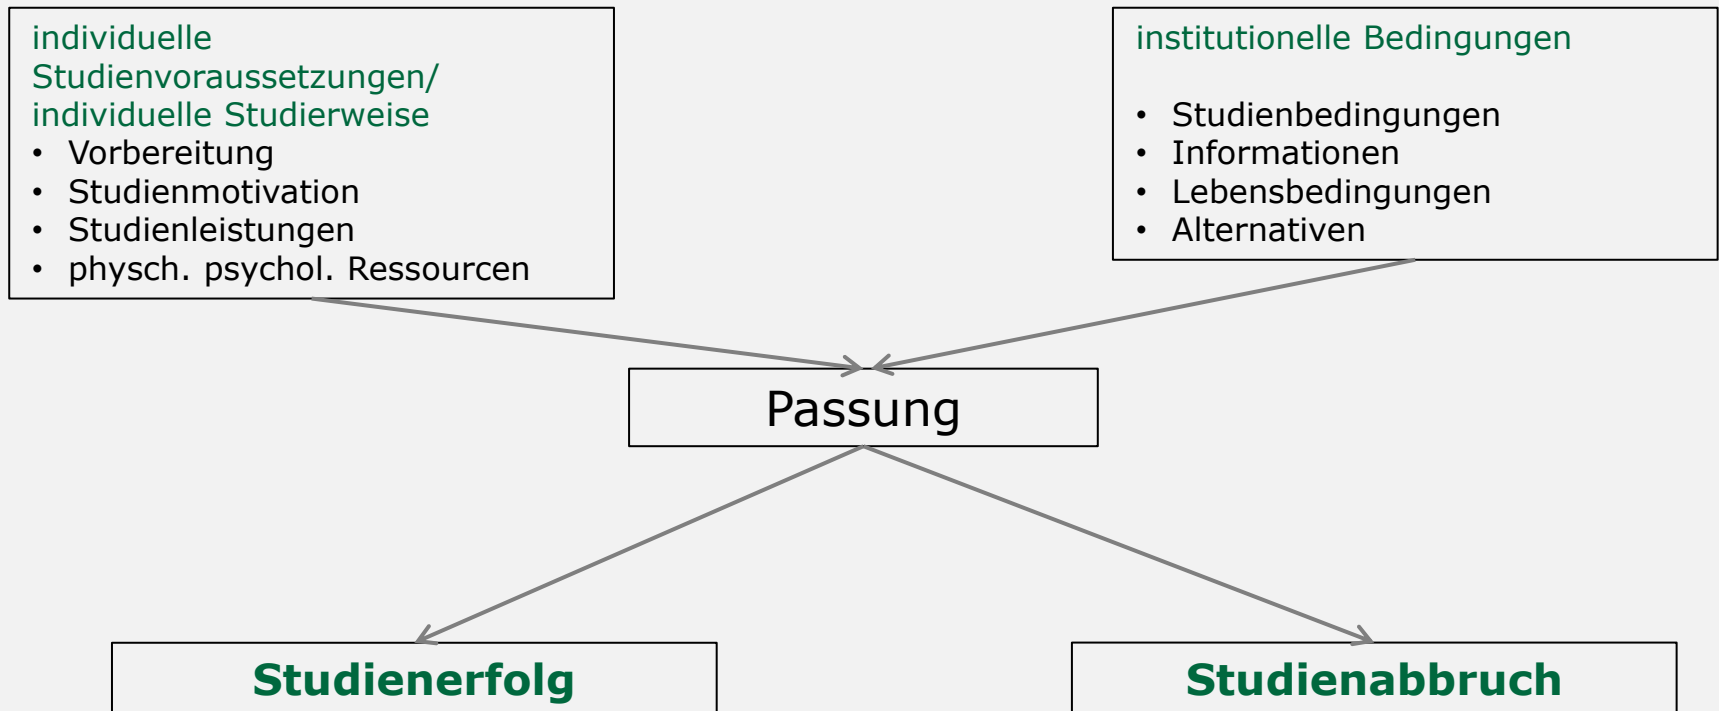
individuelle Studienvoraussetzungen/ individuelle Studierweise
- Vorbereitung
- Studienmotivation
- Studienleistungen
- physch. psychol. Ressourcen

institutionelle Bedingungen

- Studienbedingungen
- Informationen
- Lebensbedingungen
- Alternativen

Passung

Studienerfolg

Studienabbruch